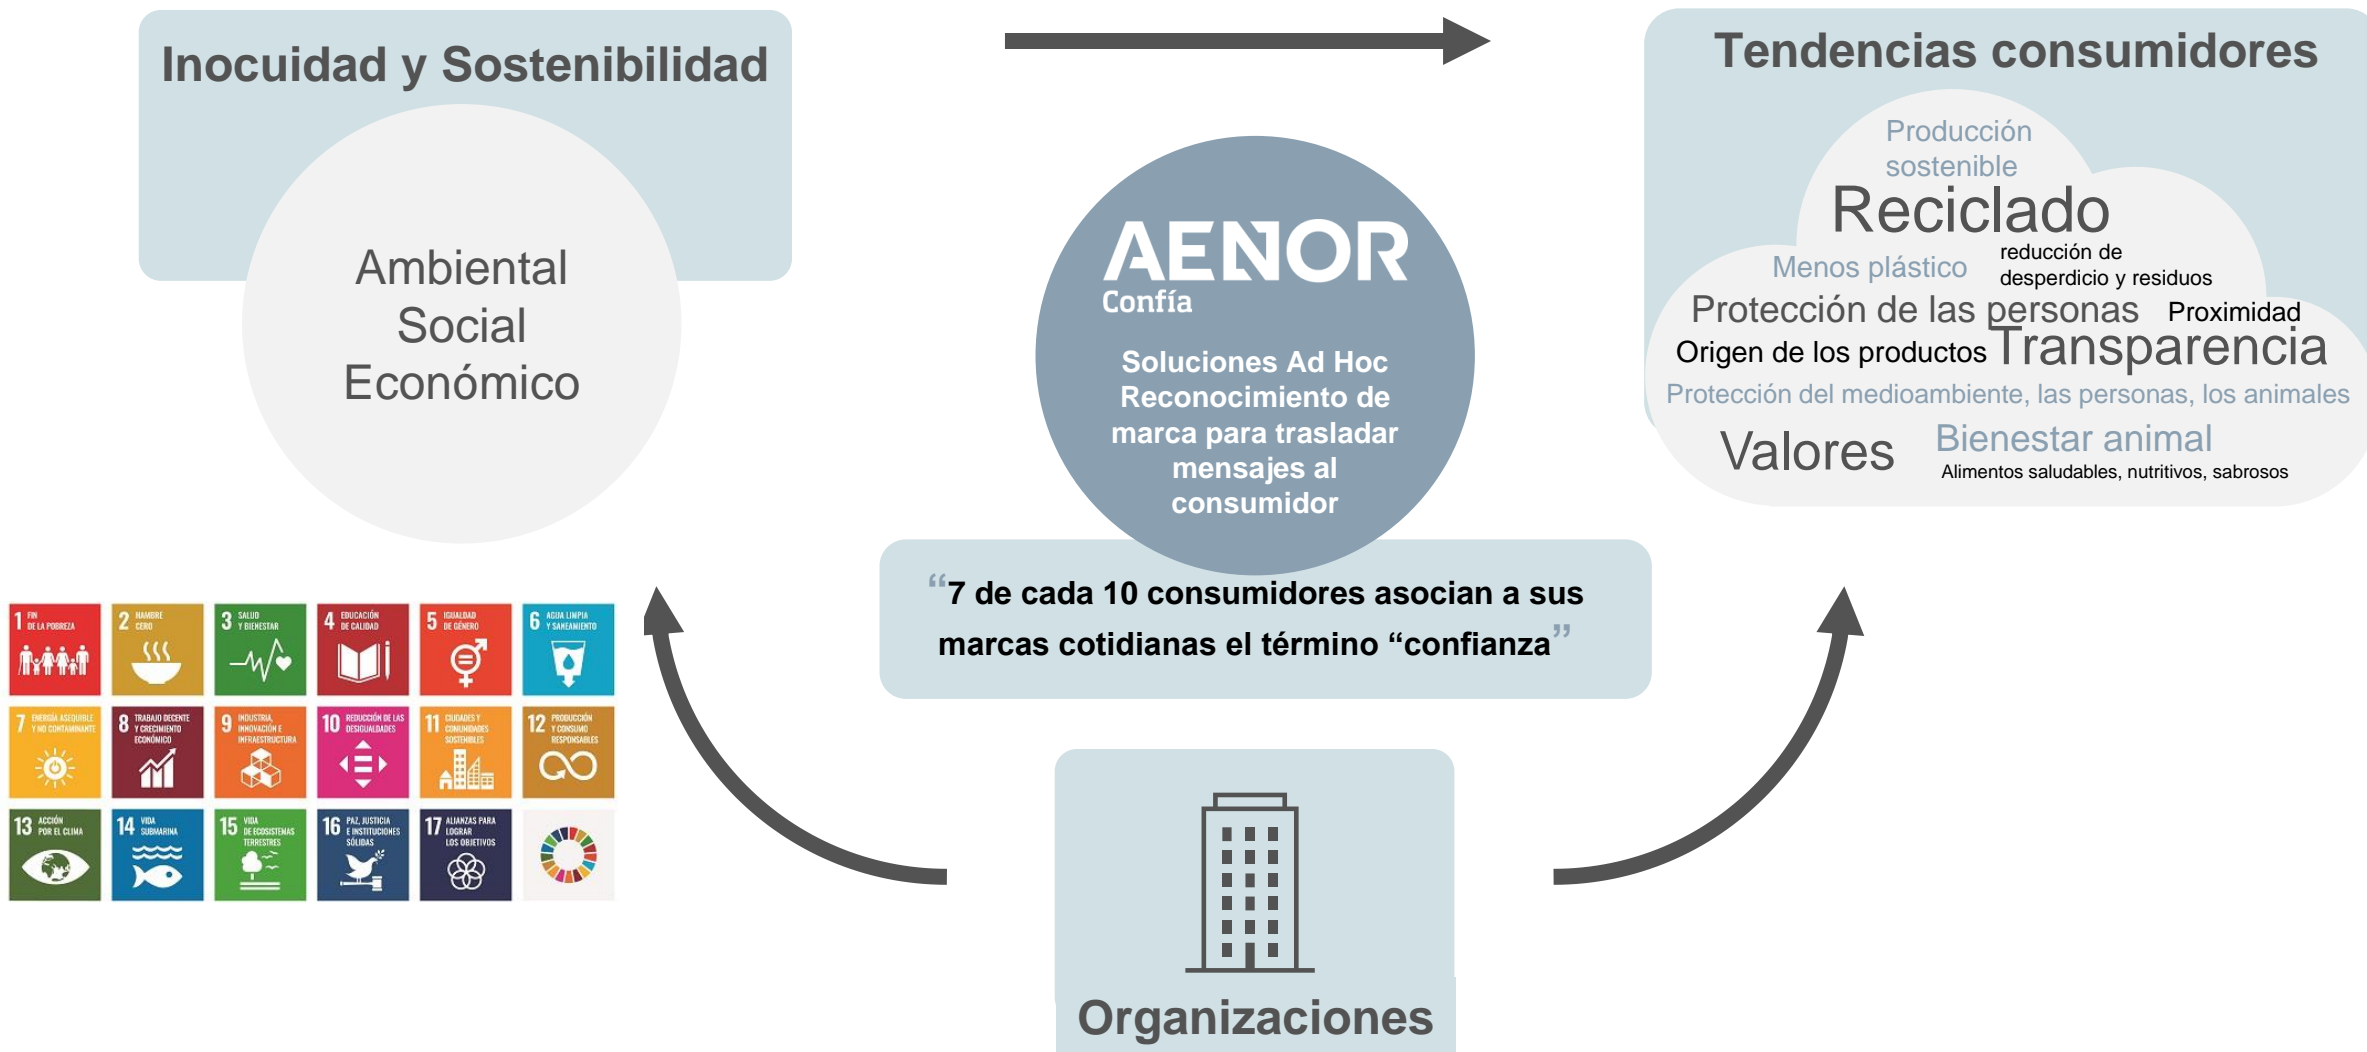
Inocuidad y Sostenibilidad

Ambiental
Social
Económico

1 FIN DE LA POBREZA
2 HAMBRE CERO
3 SALUD Y BIENESTAR
4 EDUCACIÓN DE CALIDAD
5 IGUALDAD DE GÉNERO
6 AGUA LIMPIA Y SANEAMIENTO
7 ENERGÍA ASEQUIBLE Y NO CONTAMINANTE
8 TRABAJO DECENTE Y CRECIMIENTO ECONÓMICO
9 INDUSTRIA, INNOVACIÓN E INFRAESTRUCTURA
10 REDUCCIÓN DE LAS DESIGUALDADES
11 CIUDADES Y COMUNIDADES SOSTENIBLES
12 PRODUCCIÓN Y CONSUMO RESPONSABLES
13 ACCIÓN POR EL CLIMA
14 VIDA SUBMARINA
15 VIDA DE ECOSISTEMAS TERRESTRES
16 PAZ, JUSTICIA E INSTITUCIONES SÓLIDAS
17 ALIANZAS PARA LOGRAR LOS OBJETIVOS

AENOR
Confía

Soluciones Ad Hoc
Reconocimiento de marca para trasladar mensajes al consumidor

“7 de cada 10 consumidores asocian a sus marcas cotidianas el término “confianza”

Organizaciones

Tendencias consumidores

Producción sostenible
Reciclado
Menos plástico
reducción de desperdicio y residuos
Protección de las personas
Proximidad
Origen de los productos
Transparencia
Protección del medioambiente, las personas, los animales
Valores
Bienestar animal
Alimentos saludables, nutritivos, sabrosos